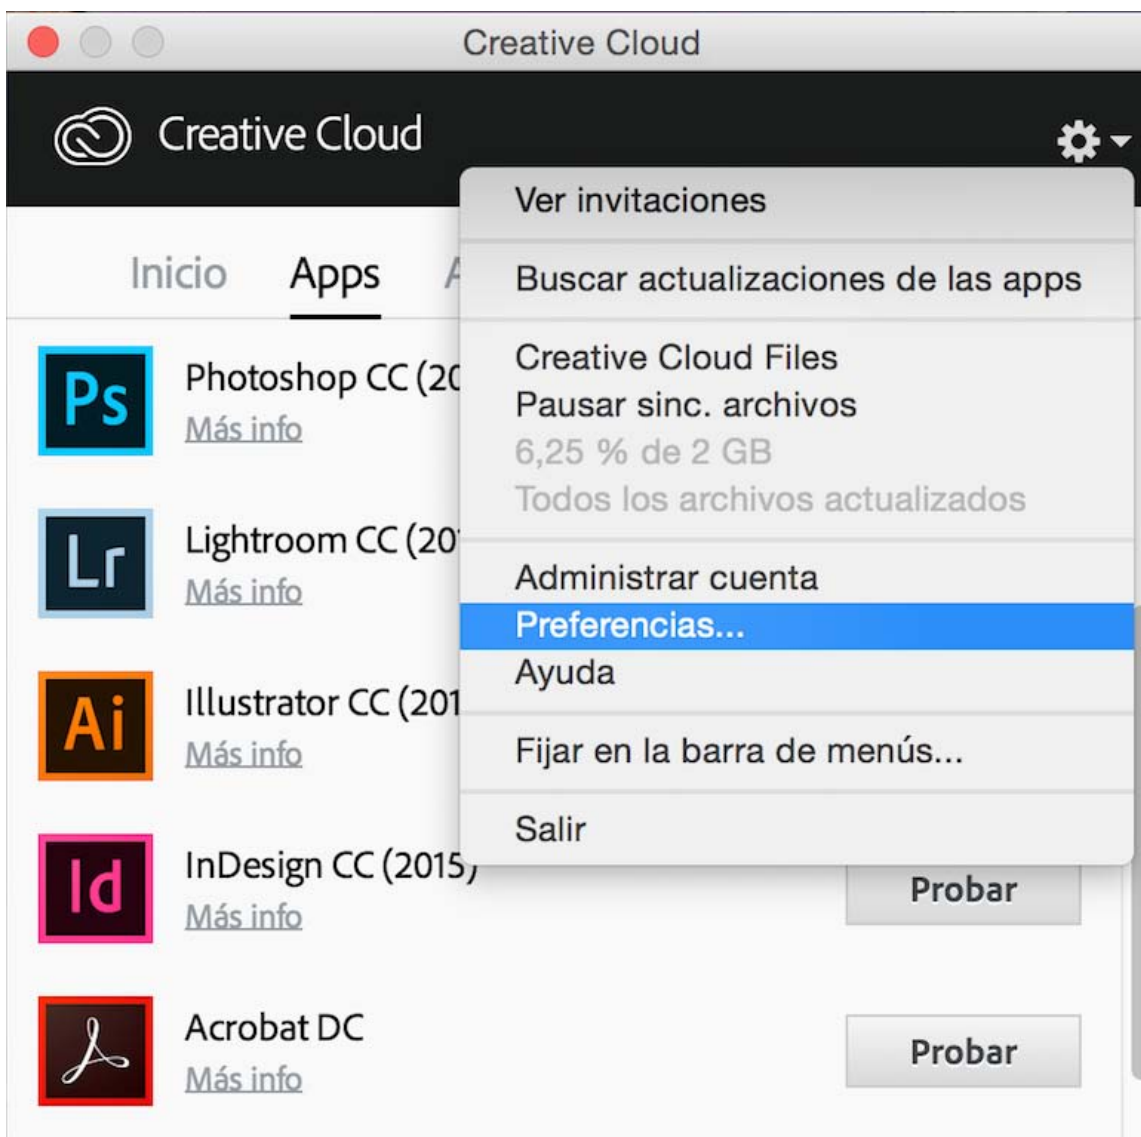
Creative Cloud

Creative Cloud

Inicio Apps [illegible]

Ps Photoshop CC (20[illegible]
Más info

Lr Lightroom CC (20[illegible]
Más info

Ai Illustrator CC (201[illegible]
Más info

Id InDesign CC (2015)
Más info

Probar

Acrobat DC
Más info

Probar

Ver invitaciones

Buscar actualizaciones de las apps

Creative Cloud Files
Pausar sinc. archivos
6,25 % de 2 GB
Todos los archivos actualizados

Administrar cuenta
Preferencias...
Ayuda

Fijar en la barra de menús...

Salir